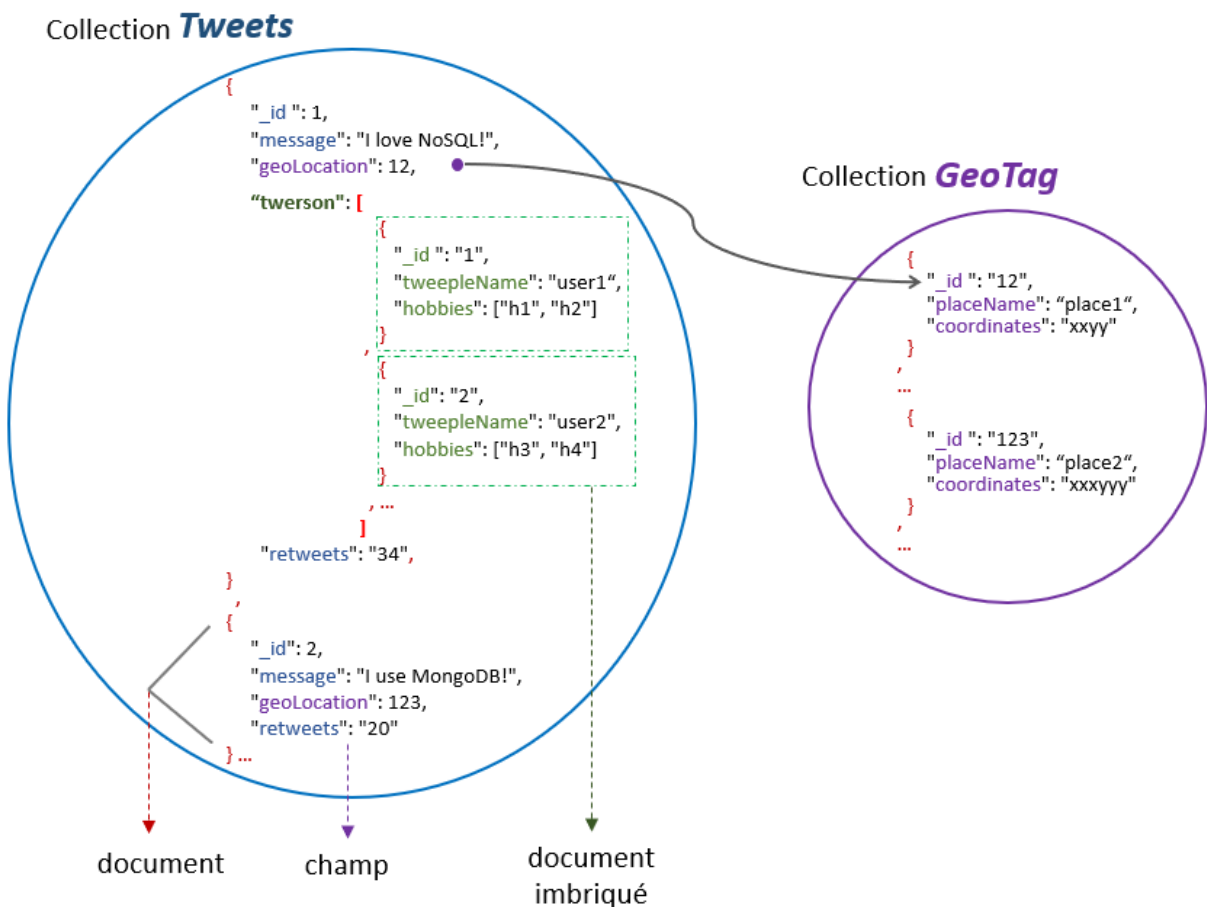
Collection Tweets

{
"_id ": 1,
"message": "I love NoSQL!",
"geoLocation": 12,
"twerson": [
{
"_id ": "1",
"tweepleName": "user1“,
"hobbies": ["h1", "h2"]
}
,
{
"_id": "2",
"tweepleName": "user2",
"hobbies": ["h3", "h4"]
}
, ...
]
"retweets": "34",
}
,
{
"_id": 2,
"message": "I use MongoDB!",
"geoLocation": 123,
"retweets": "20"
} ...

Collection GeoTag

{
"_id ": "12",
"placeName": “place1“,
"coordinates": "xxyy"
}
,
...
{
"_id ": "123",
"placeName": “place2“,
"coordinates": "xxxyyy"
}
,
...

document

champ

document imbriqué